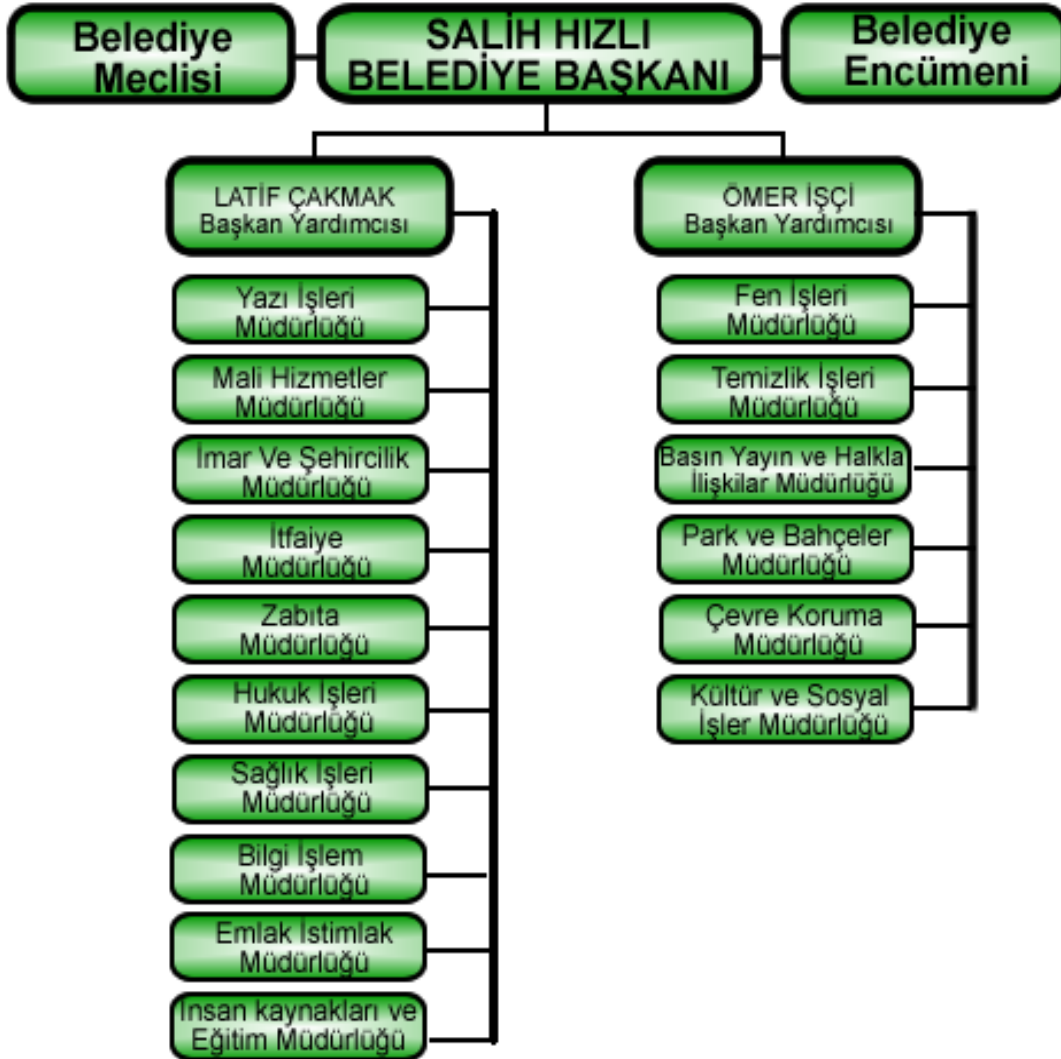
Belediye Meclisi

SALİH HIZLI
BELEDİYE BAŞKANI

Belediye Encümeni

LATİF ÇAKMAK
Başkan Yardımcısı

Yazı İşleri Müdürlüğü

Mali Hizmetler Müdürlüğü

İmar Ve Şehircilik Müdürlüğü

İtfaiye Müdürlüğü

Zabıta Müdürlüğü

Hukuk İşleri Müdürlüğü

Sağlık İşleri Müdürlüğü

Bilgi İşlem Müdürlüğü

Emlak İstimlak Müdürlüğü

İnsan kaynakları ve Eğitim Müdürlüğü

ÖMER İŞÇİ
Başkan Yardımcısı

Fen İşleri Müdürlüğü

Temizlik İşleri Müdürlüğü

Basın Yayın ve Halkla İlişkilar Müdürlüğü

Park ve Bahçeler Müdürlüğü

Çevre Koruma Müdürlüğü

Kültür ve Sosyal İşler Müdürlüğü